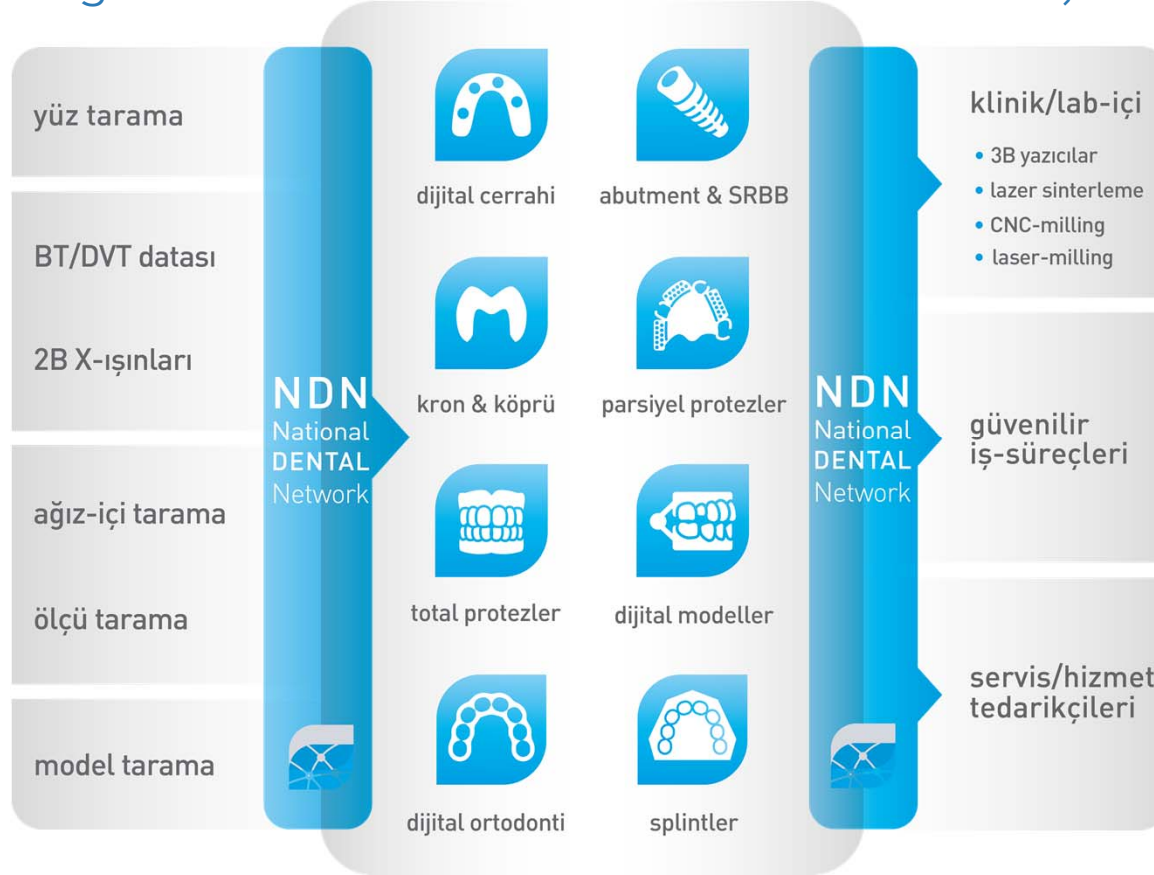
yüz tarama

BT/DVT datası

2B X-ışınları

ağız-içi tarama

ölçü tarama

model tarama

NDN
National
DENTAL
Network

dijital cerrahi

abutment & SRBB

kron & köprü

parsiyel protezler

total protezler

dijital modeller

dijital ortodonti

splintler

NDN
National
DENTAL
Network

klinik/lab-içi

• 3B yazıcılar
• lazer sinterleme
• CNC-milling
• laser-milling

güvenilir iş-süreçleri

servis/hizmet tedarikçileri